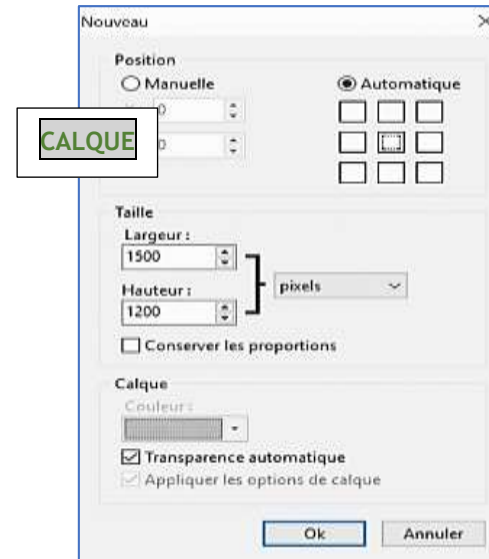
Nouveau

Position

Manuelle

Automatique

CALQUE

Taille

Largeur :

1500

Hauteur :

1200

pixels

Conserver les proportions

Calque

Couleur :

Transparence automatique

Appliquer les options de calque

Ok

Annuler